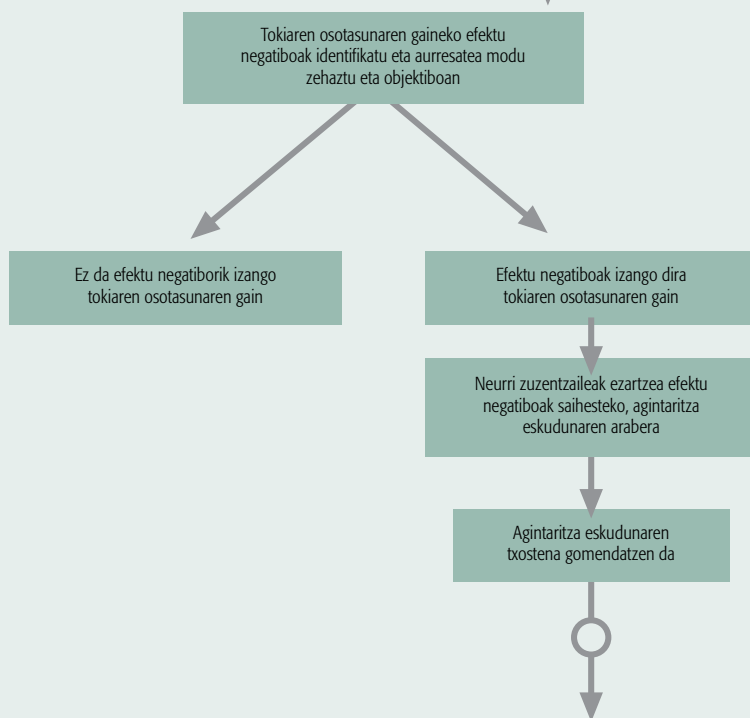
Tokiaren osotasunaren gaineko efektu negatiboak identifikatu eta aurresatea modu zehaztu eta objektiboan

Ez da efektu negatiborik izango tokiaren osotasunaren gain

Efektu negatiboak izango dira tokiaren osotasunaren gain

Neurri zuzentzaileak ezartzea efektu negatiboak saihesteko, agintaritza eskudunaren arabera

Agintaritza eskudunaren txostena gomendatzen da